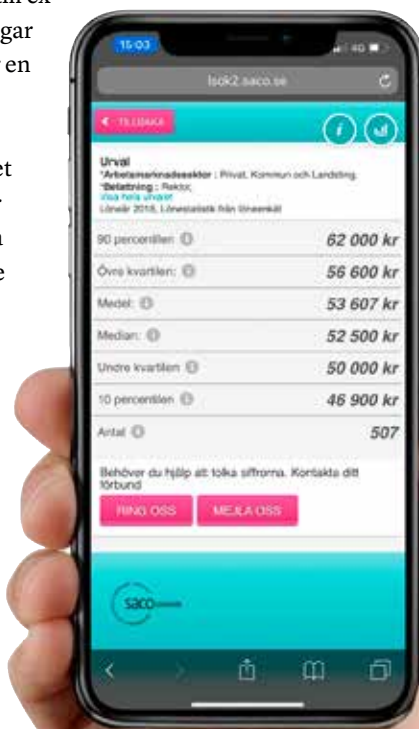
m ex
gar
y en

et
.
n
e

15:03
4G
lsok2.saco.se
TILLBAKA
Urval
*Arbetsmarknadssektor : Privat, Kommun och Landsting.
*Befattning : Rektor,
Visa hela urvalet
Lönelr 2018, Lönestatistik från löneenkät

| | |
|---|---|
| 90 percentilen: | 62 000 kr |
| Övre kvartilen: | 56 600 kr |
| Medel: | 53 607 kr |
| Median: | 52 500 kr |
| Undre kvartilen: | 50 000 kr |
| 10 percentilen: | 46 900 kr |
| Antal: | 507 |

Behöver du hjälp att tolka siffrorna. Kontakta ditt förbund
RING OSS
MEJLA OSS
saco